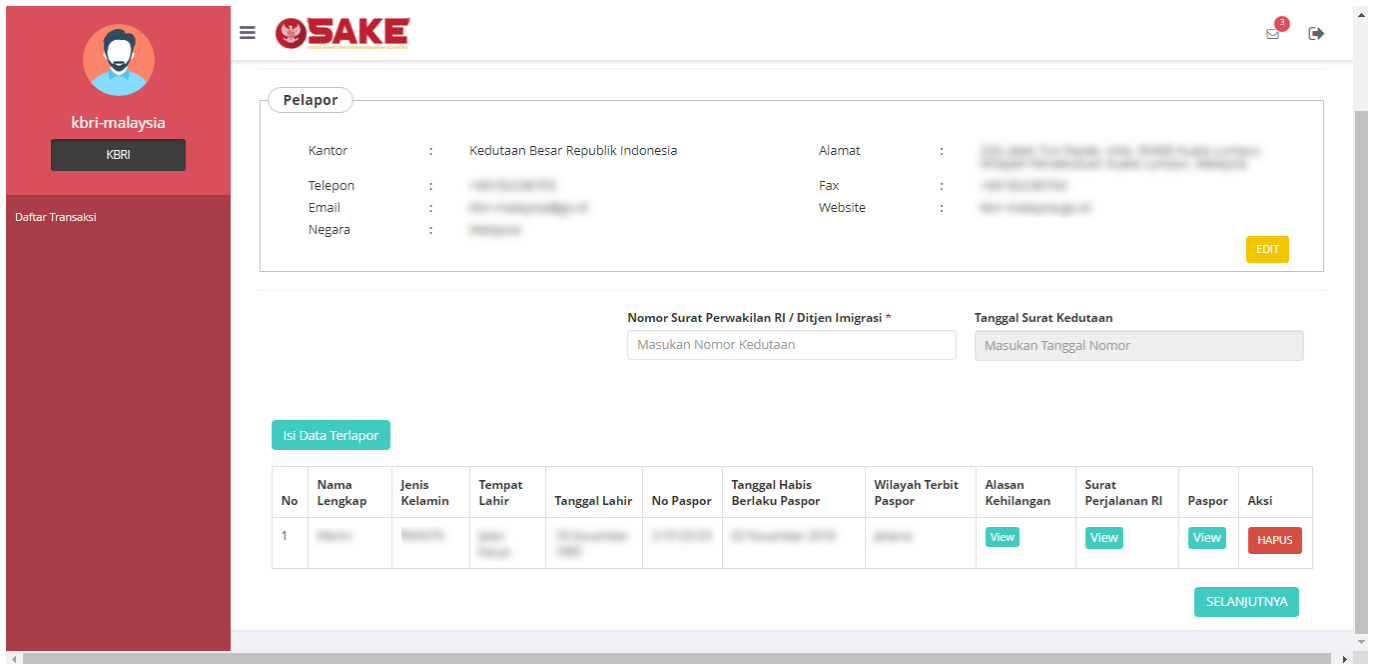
kbri-malaysia

KBRI

Daftar Transaksi

SAKE

3

Pelapor

Kantor : Kedutaan Besar Republik Indonesia

Alamat : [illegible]

Telepon : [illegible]

Fax : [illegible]

Email : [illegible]

Website : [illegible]

Negara : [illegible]

EDIT

Nomor Surat Perwakilan RI / Ditjen Imigrasi *

Masukan Nomor Kedutaan

Tanggal Surat Kedutaan

Masukan Tanggal Nomor

Isi Data Terlapor

| No | Nama Lengkap | Jenis Kelamin | Tempat Lahir | Tanggal Lahir | No Paspor | Tanggal Habis Berlaku Paspor | Wilayah Terbit Paspor | Alasan Kehilangan | Surat Perjalanan RI | Paspor | Aksi |
|---|---|---|---|---|---|---|---|---|---|---|---|
| 1 | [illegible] | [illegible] | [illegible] | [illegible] | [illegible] | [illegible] | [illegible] | View | View | View | HAPUS |

SELANJUTNYA